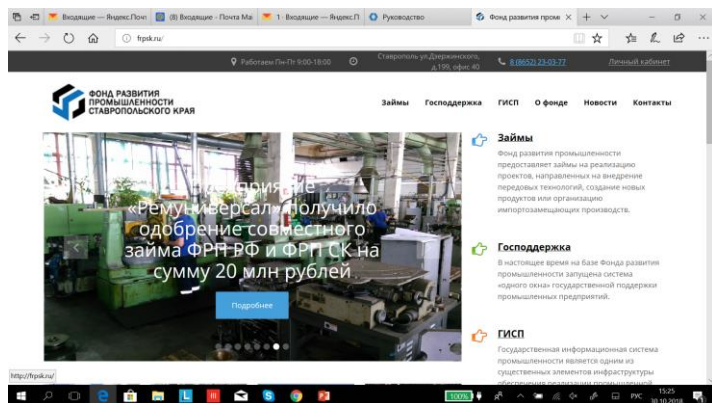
Входящие — Яндекс.Почт (8) Входящие - Почта Mai 1 · Входящие — Яндекс.П Руководство Фонд развития промы × + ∨ − □ ×

← → ○ ⌂ ⓘ frpsk.ru/

Работаем Пн-Пт 9:00-18:00 Ставрополь ул.Дзержинского, д.159, офис 40 8 (8652) 23-03-77 Личный кабинет

ФОНД РАЗВИТИЯ ПРОМЫШЛЕННОСТИ СТАВРОПОЛЬСКОГО КРАЯ

Займы Господдержка ГИСП О фонде Новости Контакты

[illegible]приятие «Ремуниверсал» получило одобрение совместного займа ФРП РФ и ФРП СК на сумму 20 млн рублей

Подробнее

Займы

Фонд развития промышленности предоставляет займы на реализацию проектов, направленных на внедрение передовых технологий, создание новых продуктов или организацию импортозамещающих производств.

Господдержка

В настоящее время на базе Фонда развития промышленности запущена система «одного окна» государственной поддержки промышленных предприятий.

ГИСП

Государственная информационная система промышленности является одним из существенных элементов инфраструктуры обеспечения реализации промышленной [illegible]

http://frpsk.ru/

100% РУС 15:25 30.10.2018